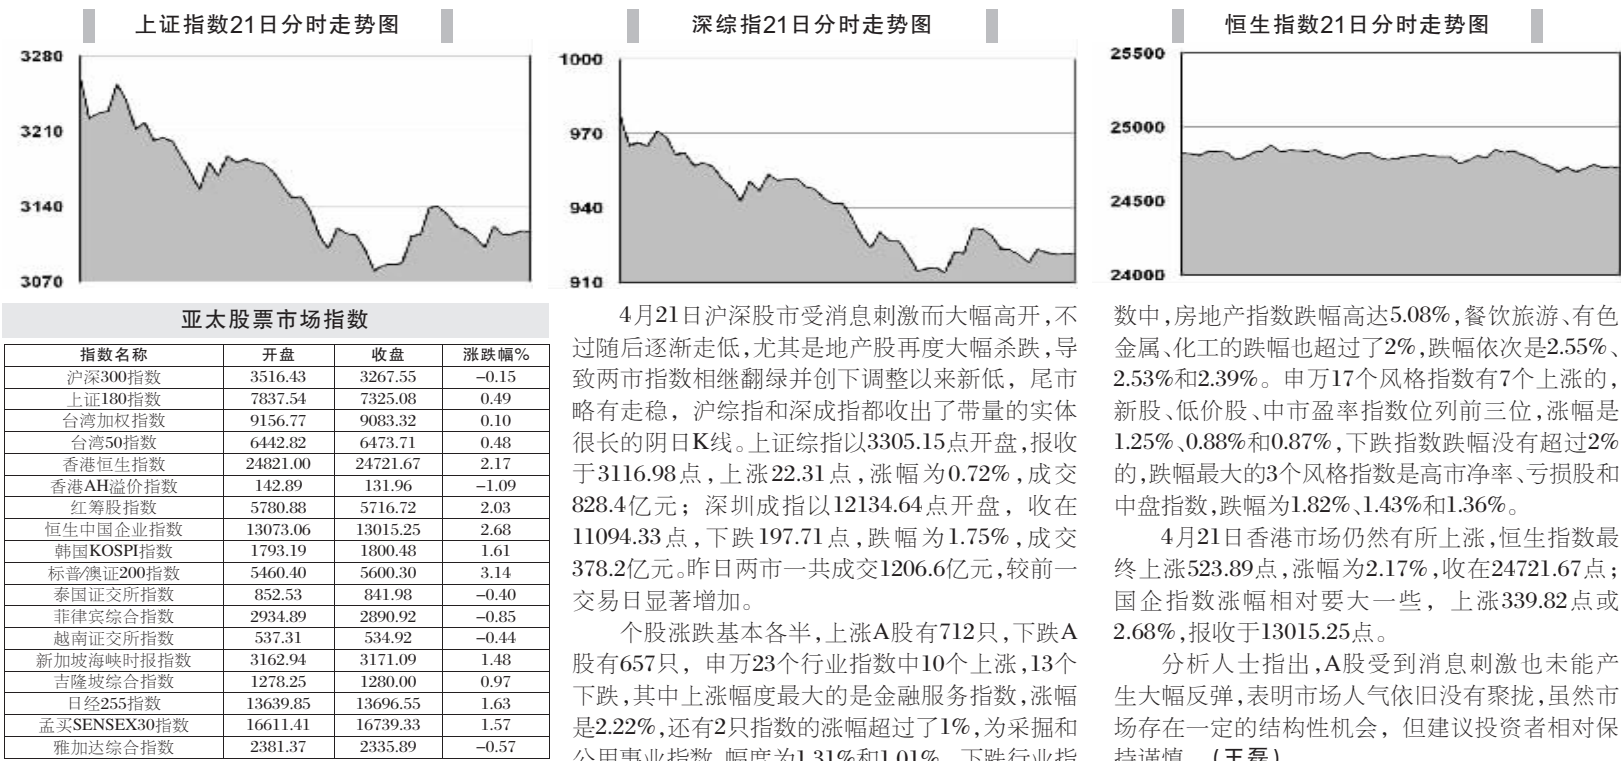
上证指数21日分时走势图

3280
3210
3140
3070

深综指21日分时走势图

1000
970
940
910

恒生指数21日分时走势图

25500
25000
24500
24000

亚太股票市场指数

| 指数名称 | 开盘 | 收盘 | 涨跌幅% |
|---|---|---|---|
| 沪深300指数 | 3516.43 | 3267.55 | −0.15 |
| 上证180指数 | 7837.54 | 7325.08 | 0.49 |
| 台湾加权指数 | 9156.77 | 9083.32 | 0.10 |
| 台湾50指数 | 6442.82 | 6473.71 | 0.48 |
| 香港恒生指数 | 24821.00 | 24721.67 | 2.17 |
| 香港AH溢价指数 | 142.89 | 131.96 | −1.09 |
| 红筹股指数 | 5780.88 | 5716.72 | 2.03 |
| 恒生中国企业指数 | 13073.06 | 13015.25 | 2.68 |
| 韩国KOSPI指数 | 1793.19 | 1800.48 | 1.61 |
| 标普/澳证200指数 | 5460.40 | 5600.30 | 3.14 |
| 泰国证交所指数 | 852.53 | 841.98 | −0.40 |
| 菲律宾综合指数 | 2934.89 | 2890.92 | −0.85 |
| 越南证交所指数 | 537.31 | 534.92 | −0.44 |
| 新加坡海峡时报指数 | 3162.94 | 3171.09 | 1.48 |
| 吉隆坡综合指数 | 1278.25 | 1280.00 | 0.97 |
| 日经255指数 | 13639.85 | 13696.55 | 1.63 |
| 孟买SENSEX30指数 | 16611.41 | 16739.33 | 1.57 |
| 雅加达综合指数 | 2381.37 | 2335.89 | −0.57 |

4月21日沪深股市受消息刺激而大幅高开，不过随后逐渐走低，尤其是地产股再度大幅杀跌，导致两市指数相继翻绿并创下调整以来新低，尾市略有走稳，沪综指和深成指都收出了带量的实体很长的阴日K线。上证综指以3305.15点开盘，报收于3116.98点，上涨22.31点，涨幅为0.72%，成交828.4亿元；深圳成指以12134.64点开盘，收在11094.33点，下跌197.71点，跌幅为1.75%，成交378.2亿元。昨日两市一共成交1206.6亿元，较前一交易日显著增加。

个股涨跌基本各半，上涨A股有712只，下跌A股有657只，申万23个行业指数中10个上涨，13个下跌，其中上涨幅度最大的是金融服务指数，涨幅是2.22%，还有2只指数的涨幅超过了1%，为采掘和公用事业指数，幅度为1.31%和1.01%。下跌行业指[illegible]

数中，房地产指数跌幅高达5.08%，餐饮旅游、有色金属、化工的跌幅也超过了2%，跌幅依次是2.55%、2.53%和2.39%。申万17个风格指数有7个上涨的，新股、低价股、中市盈率指数位列前三位，涨幅是1.25%、0.88%和0.87%，下跌指数跌幅没有超过2%的，跌幅最大的3个风格指数是高市净率、亏损股和中盘指数，跌幅为1.82%、1.43%和1.36%。

4月21日香港市场仍然有所上涨，恒生指数最终上涨523.89点，涨幅为2.17%，收在24721.67点；国企指数涨幅相对要大一些，上涨339.82点或2.68%，报收于13015.25点。

分析人士指出，A股受到消息刺激也未能产生大幅反弹，表明市场人气依旧没有聚拢，虽然市场存在一定的结构性机会，但建议投资者相对保持谨慎。（王磊）